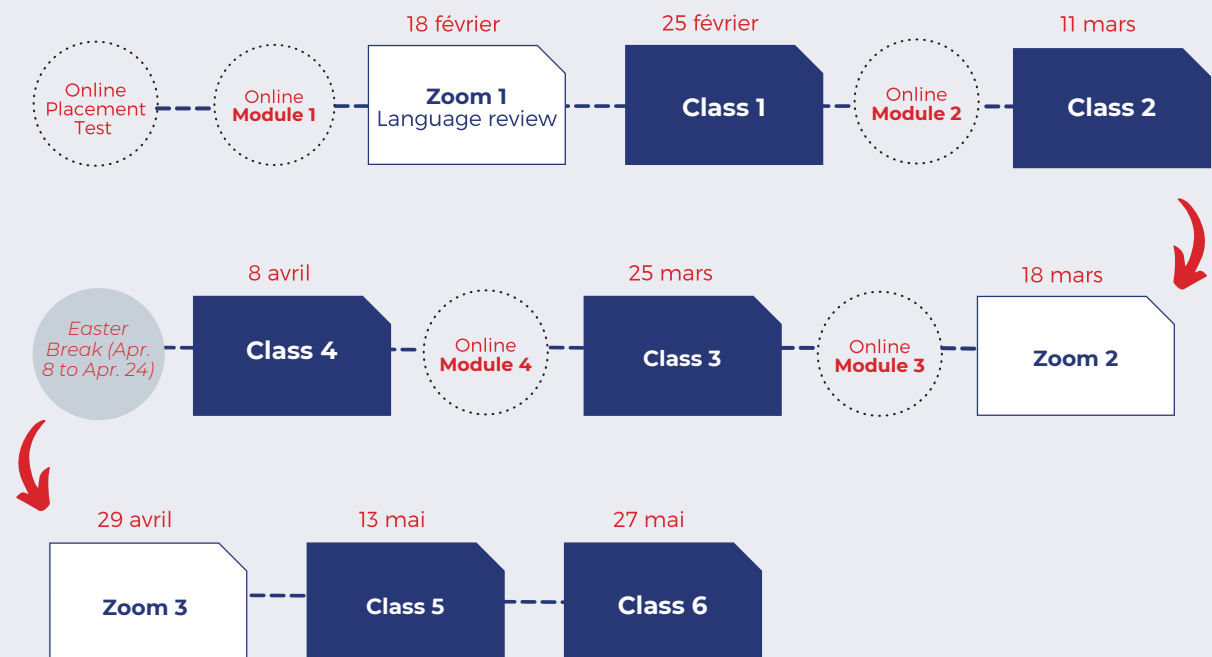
Online Placement Test

Online
Module 1

18 février
Zoom 1
Language review

25 février
Class 1

Online
Module 2

11 mars
Class 2

Easter Break (Apr. 8 to Apr. 24)

8 avril
Class 4

Online
Module 4

25 mars
Class 3

Online
Module 3

18 mars
Zoom 2

29 avril
Zoom 3

13 mai
Class 5

27 mai
Class 6